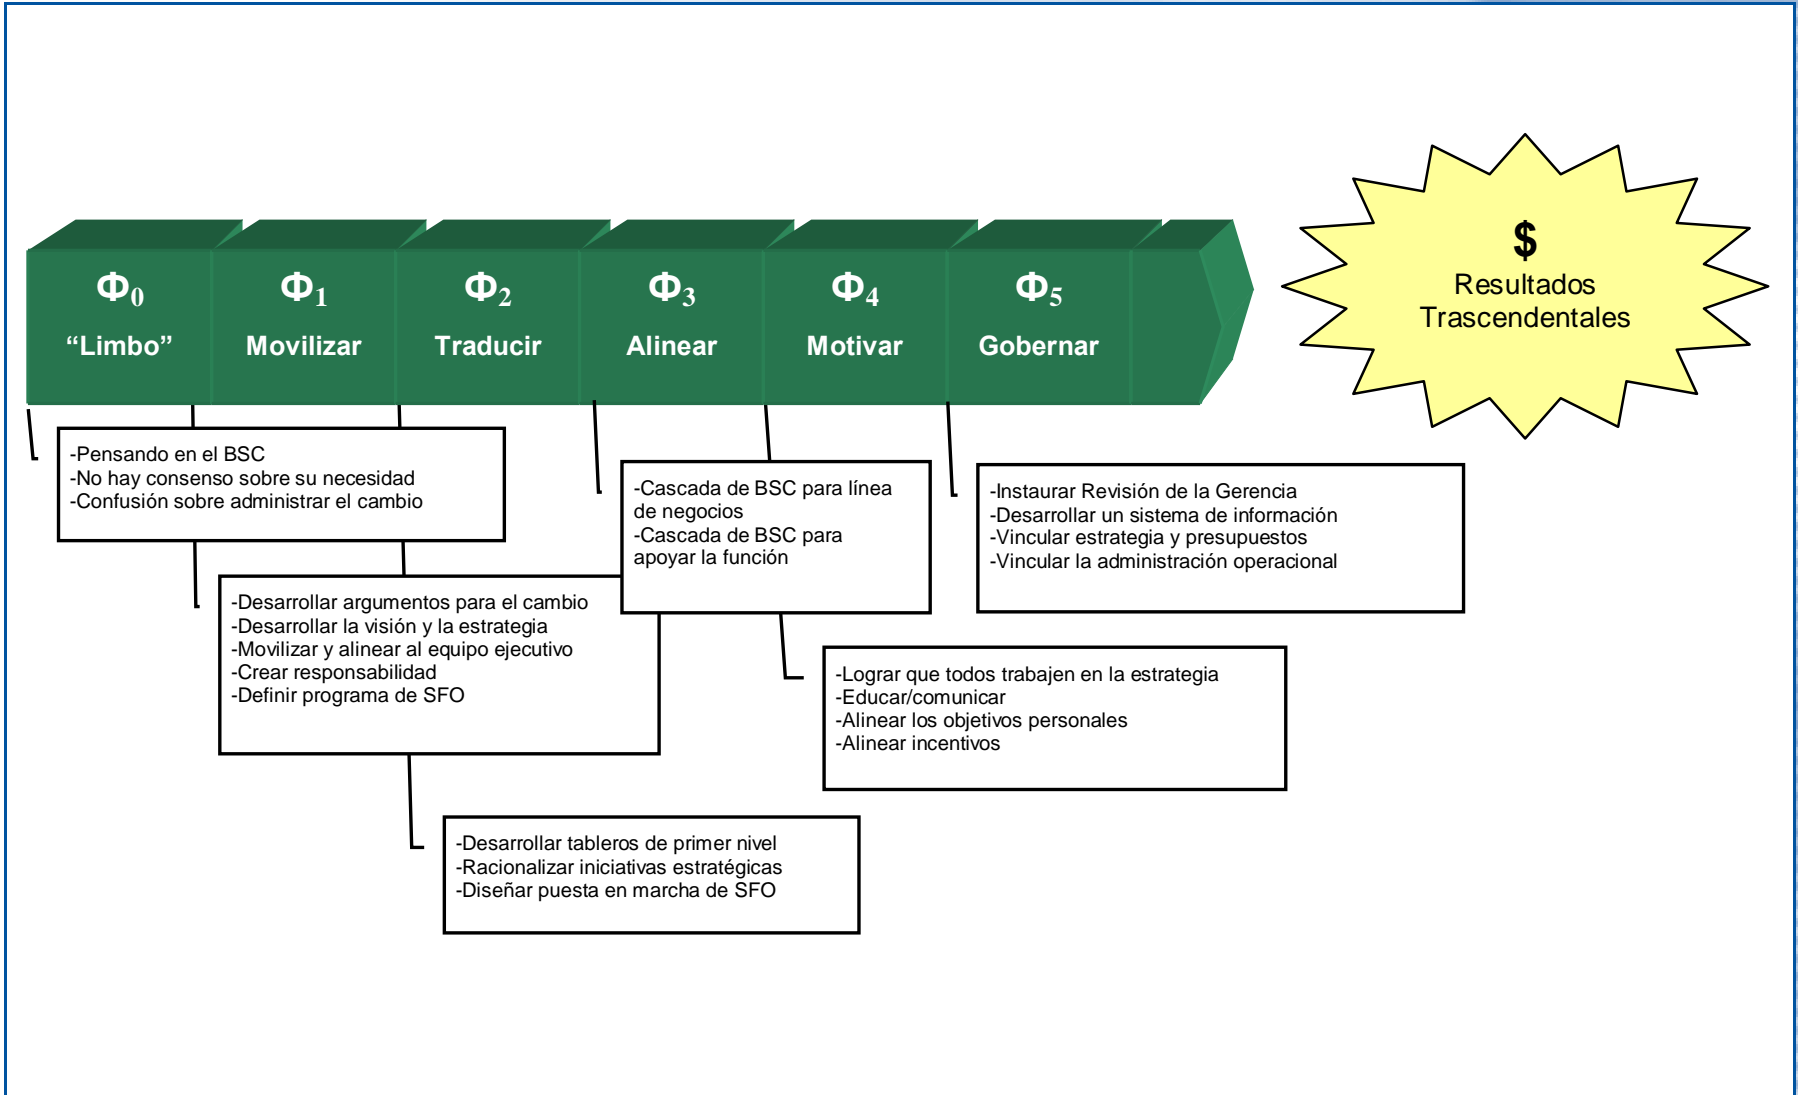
$\Phi_0$
“Limbo”

$\Phi_1$
Movilizar

$\Phi_2$
Traducir

$\Phi_3$
Alinear

$\Phi_4$
Motivar

$\Phi_5$
Gobernar

$
Resultados Trascendentales

-Pensando en el BSC
-No hay consenso sobre su necesidad
-Confusión sobre administrar el cambio

-Desarrollar argumentos para el cambio
-Desarrollar la visión y la estrategia
-Movilizar y alinear al equipo ejecutivo
-Crear responsabilidad
-Definir programa de SFO

-Desarrollar tableros de primer nivel
-Racionalizar iniciativas estratégicas
-Diseñar puesta en marcha de SFO

-Cascada de BSC para línea de negocios
-Cascada de BSC para apoyar la función

-Lograr que todos trabajen en la estrategia
-Educar/comunicar
-Alinear los objetivos personales
-Alinear incentivos

-Instaurar Revisión de la Gerencia
-Desarrollar un sistema de información
-Vincular estrategia y presupuestos
-Vincular la administración operacional